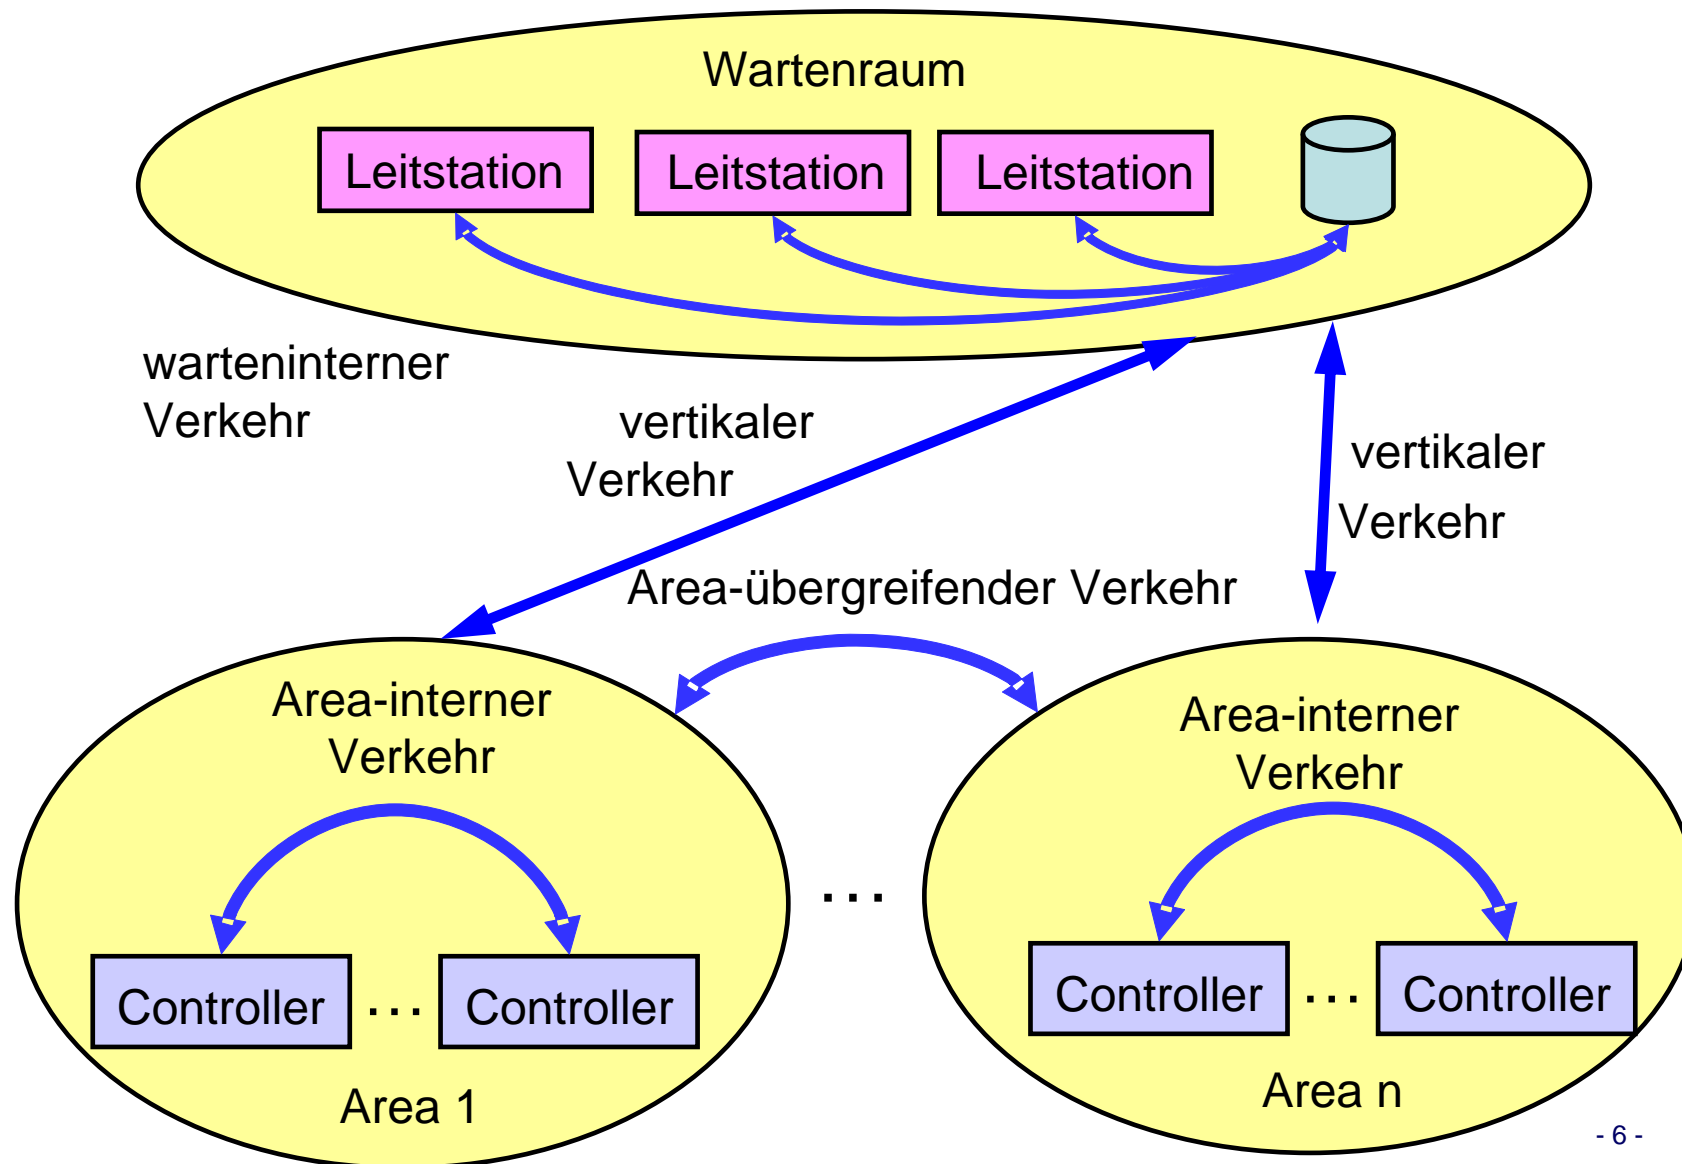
Wartenraum

Leitstation

Leitstation

Leitstation

warteninterner Verkehr

vertikaler Verkehr

vertikaler Verkehr

Area-übergreifender Verkehr

Area-interner Verkehr

Controller ... Controller

Area 1

...

Area-interner Verkehr

Controller ... Controller

Area n

- 6 -